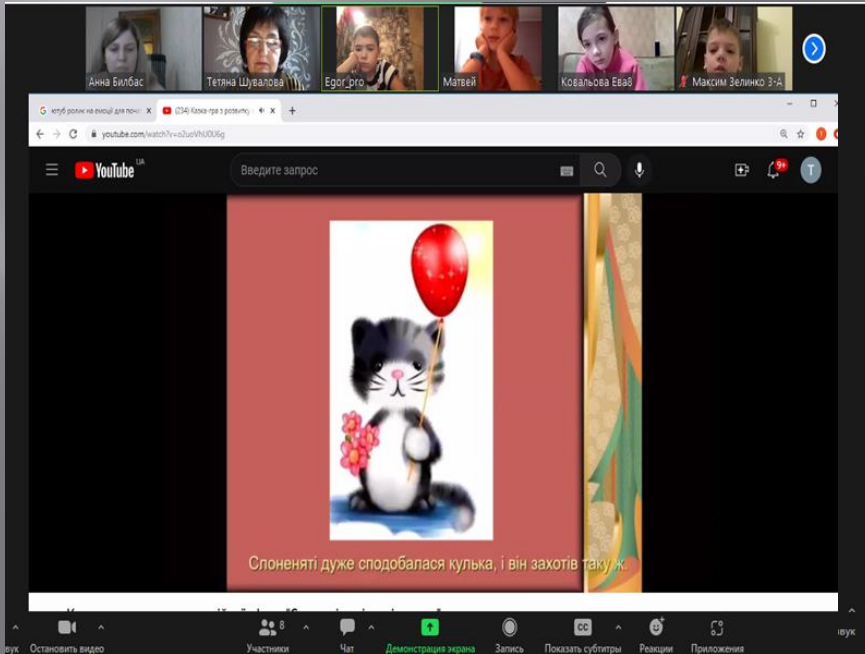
Анна Билбас
Тетяна Шувалова
Egor_pro
Матвей
Ковальова Ева
Максим Зелинко 3-А

ютуб ролик на емоції для почат ×
(234) Казка-гра з розвитку ×
+

youtube.com/watch?v=o2uoVhU0U6g

YouTube UA
Введите запрос
9+
T

Слоненяті дуже сподобалася кулька, і він захотів таку ж.

вук
Остановить видео
8
Участники
Чат
Демонстрация экрана
Запись
CC
Показать субтитры
Реакции
Приложения
вук